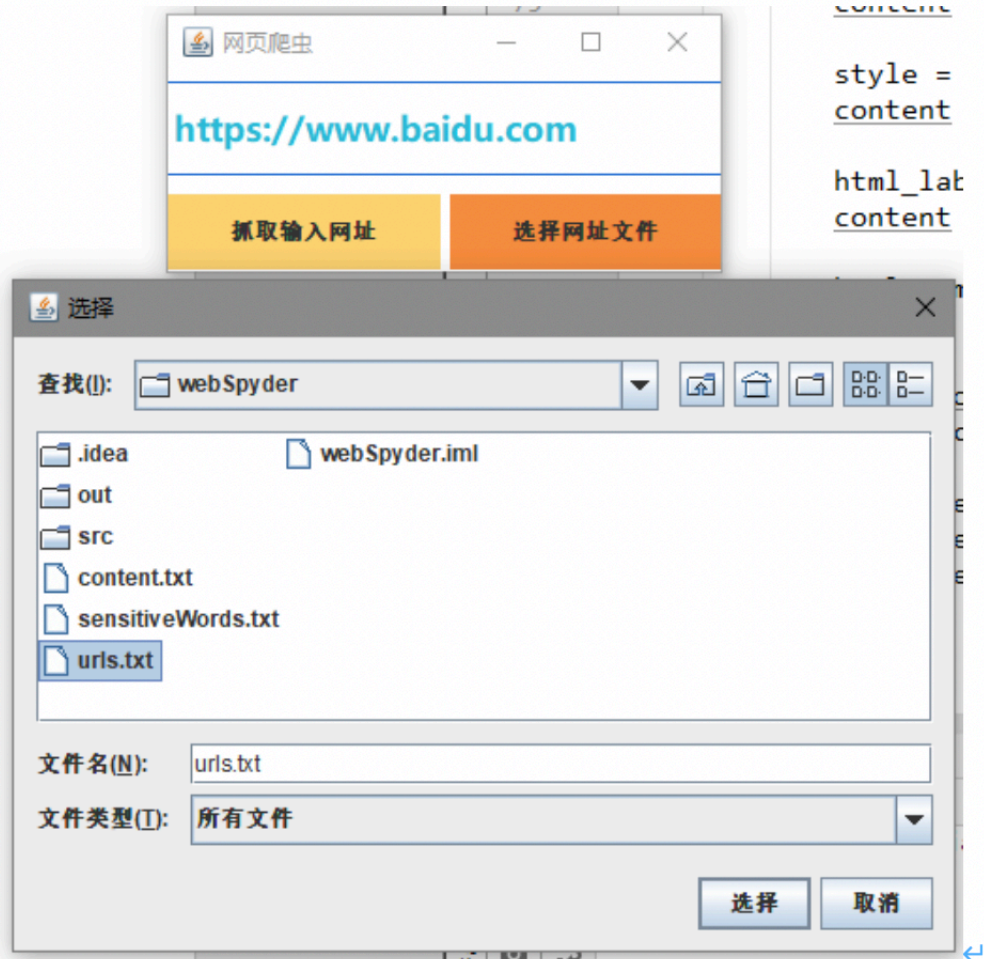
网页爬虫

https://www.baidu.com

抓取输入网址

选择网址文件

content

style =
content

html_lab
content

选择

查找(I): webSpyder

.idea
out
src
content.txt
sensitiveWords.txt
urls.txt
webSpyder.iml

文件名(N): urls.txt

文件类型(T): 所有文件

选择

取消